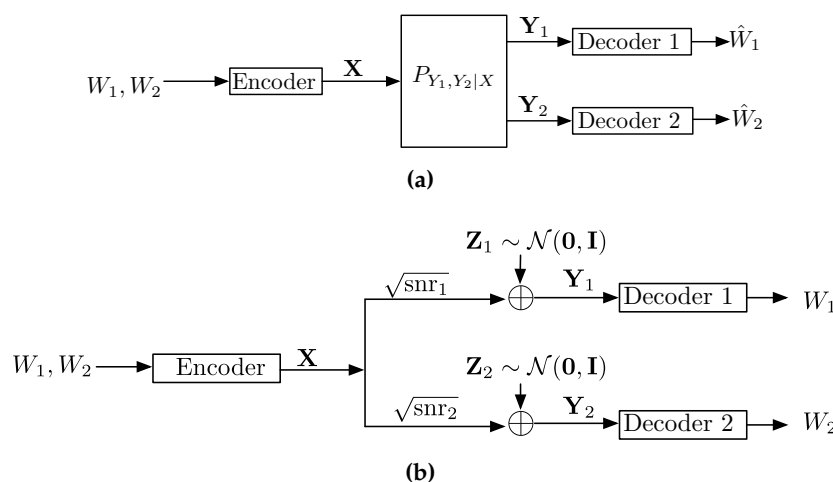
$W_1, W_2$ Encoder $\mathbf{X}$ $P_{Y_1,Y_2|X}$ $\mathbf{Y}_1$ Decoder 1 $\hat{W}_1$

$\mathbf{Y}_2$ Decoder 2 $\hat{W}_2$

(a)

$\mathbf{Z}_1 \sim \mathcal{N}(\mathbf{0}, \mathbf{I})$

$\sqrt{\text{snr}_1}$ $\mathbf{Y}_1$ Decoder 1 $W_1$

$W_1, W_2$ Encoder $\mathbf{X}$

$\mathbf{Z}_2 \sim \mathcal{N}(\mathbf{0}, \mathbf{I})$

$\sqrt{\text{snr}_2}$ $\mathbf{Y}_2$ Decoder 2 $W_2$

(b)